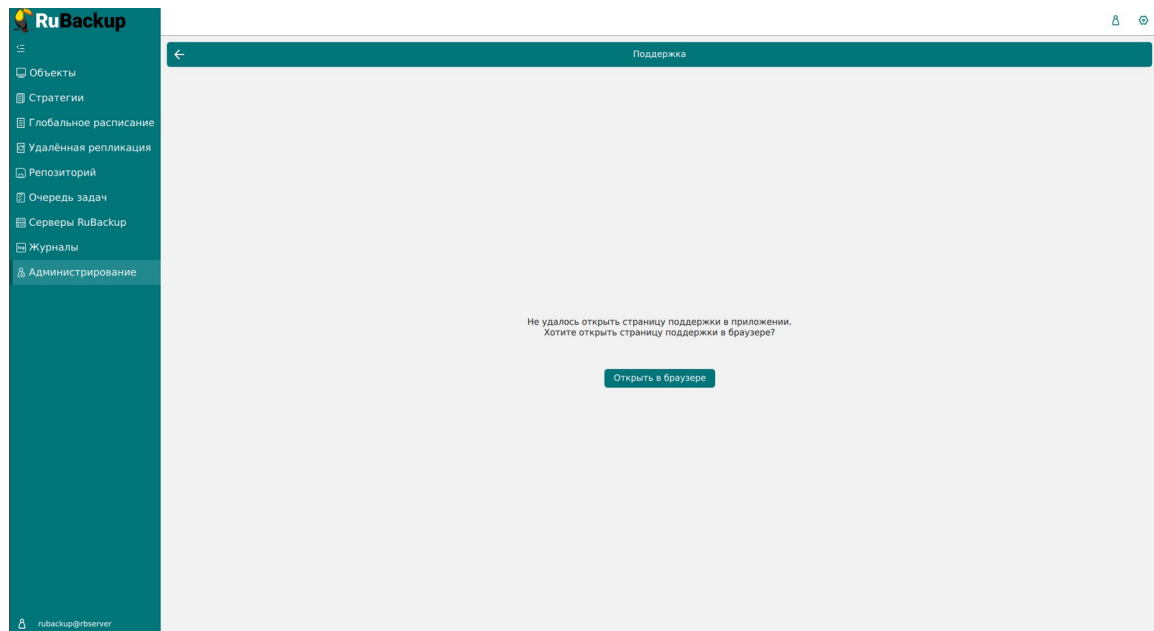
RuBackup

Объекты
Стратегии
Глобальное расписание
Удалённая репликация
Репозиторий
Очередь задач
Серверы RuBackup
Журналы
Администрирование

rubackup@rbserver

Поддержка

Не удалось открыть страницу поддержки в приложении.
Хотите открыть страницу поддержки в браузере?

Открыть в браузере